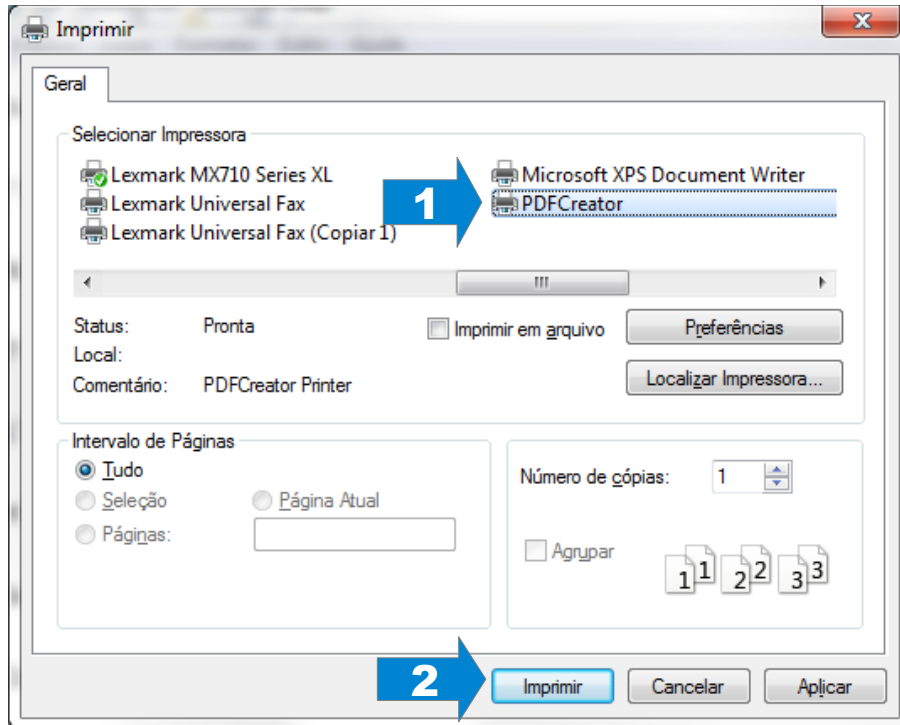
Imprimir

Geral

Selecionar Impressora

Lexmark MX710 Series XL
Lexmark Universal Fax
Lexmark Universal Fax (Copiar 1)
Microsoft XPS Document Writer
PDFCreator

1

III

Status: Pronta
Local:
Comentário: PDFCreator Printer

Imprimir em arquivo

Preferências

Localizar Impressora...

Intervalo de Páginas

Tudo
Seleção
Página Atual
Páginas:

Número de cópias: 1

Agrupar

1 1 2 2 3 3

2

Imprimir

Cancelar

Aplicar